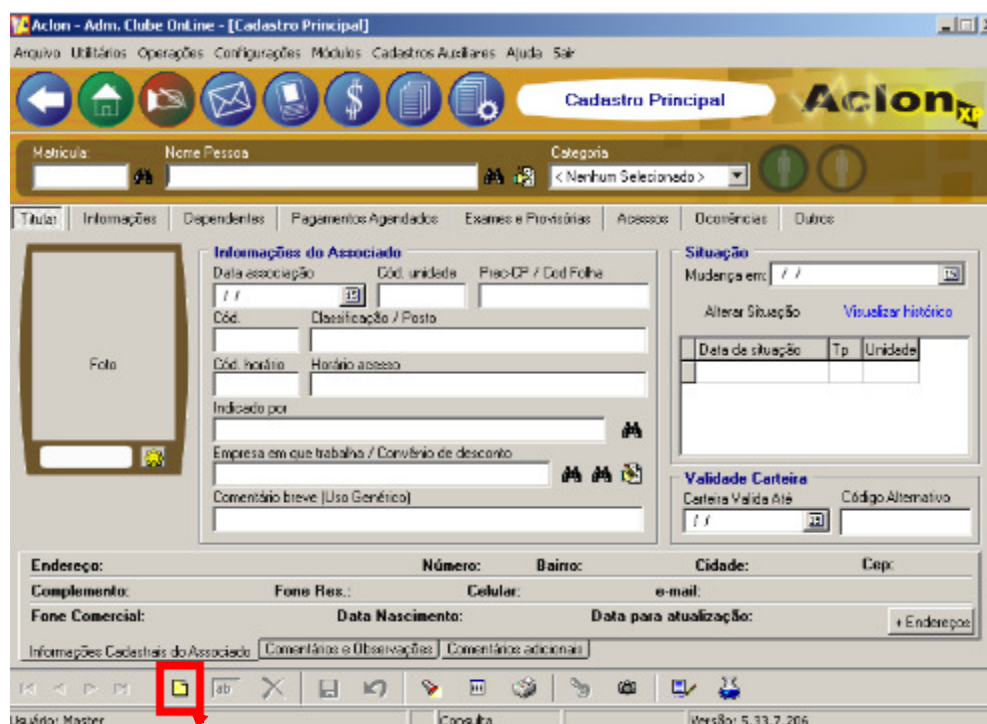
Aclon - Adm. Clube OnLine - [Cadastro Principal]

Arquivo Utilitários Operações Configurações Módulos Cadastros Auxiliares Ajuda Sair

Cadastro Principal

Aclon XP

Matrícula: Nome Pessoa Categoria

< Nenhum Selecionado >

Titular | Informações | Dependentes | Pagamentos Agendados | Exames e Provisórias | Acessos | Ocorrências | Outros

Foto

Informações do Associado

Data associação Cód. unidade Prec-CP / Cod Folha

/ /

Cód. Classificação / Posto

Cód. horário Horário acesso

Indicado por

Empresa em que trabalha / Convênio de desconto

Comentário breve (Uso Genérico)

Situação

Mudança em: / /

Alterar Situação Visualizar histórico

| Data da situação | Tp | Unidade |
|---|---|---|
| | | |

Validade Carteira

Carteira Valida Até Código Alternativo

/ /

Endereço: Número: Bairro: Cidade: Cep:

Complemento: Fone Res.: Celular: e-mail:

Fone Comercial: Data Nascimento: Data para atualização: + Endereços

Informações Cadastrais do Associado | Comentários e Observações | Comentários adicionais

ab

Usuário: Master Consulta Versão: 5.33.7.206